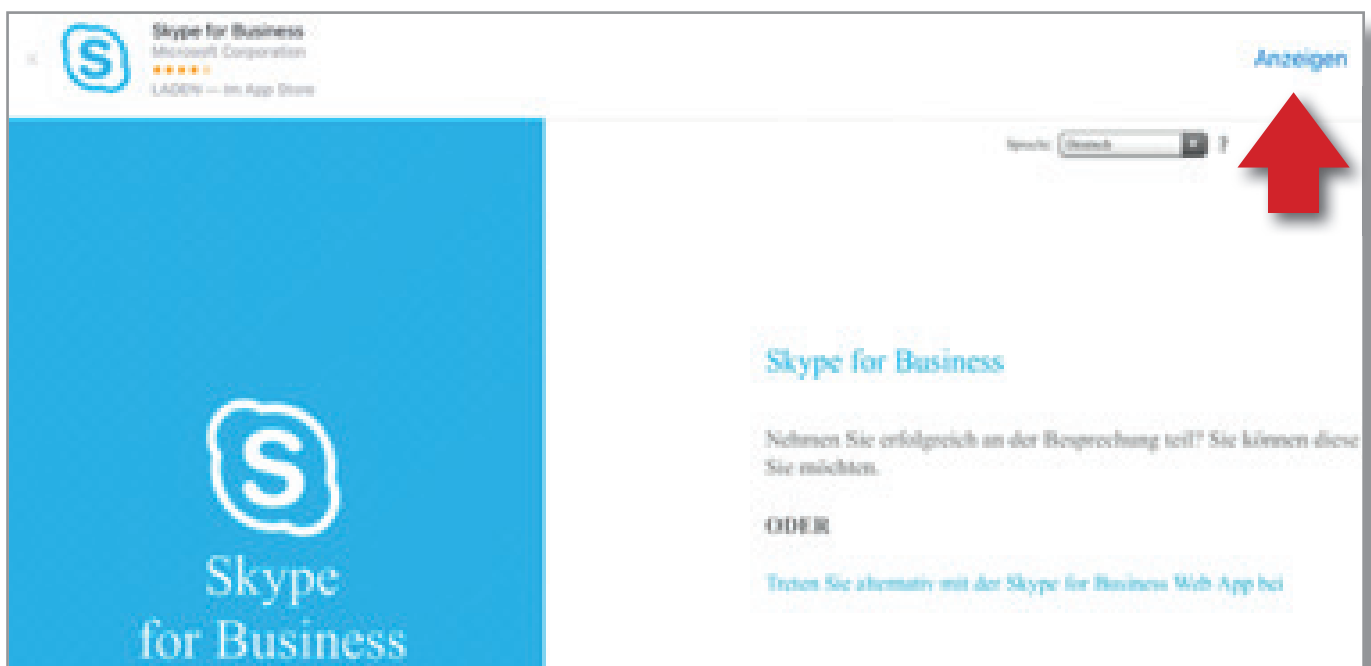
×

Skype for Business
Microsoft Corporation
★★★★☆
LADEN — im App Store

Anzeigen

Sprache: Deutsch ?

Skype for Business

Skype for Business

Nehmen Sie erfolgreich an der Besprechung teil? Sie können diese
Sie möchten.

ODER

Treten Sie alternativ mit der Skype for Business Web App bei